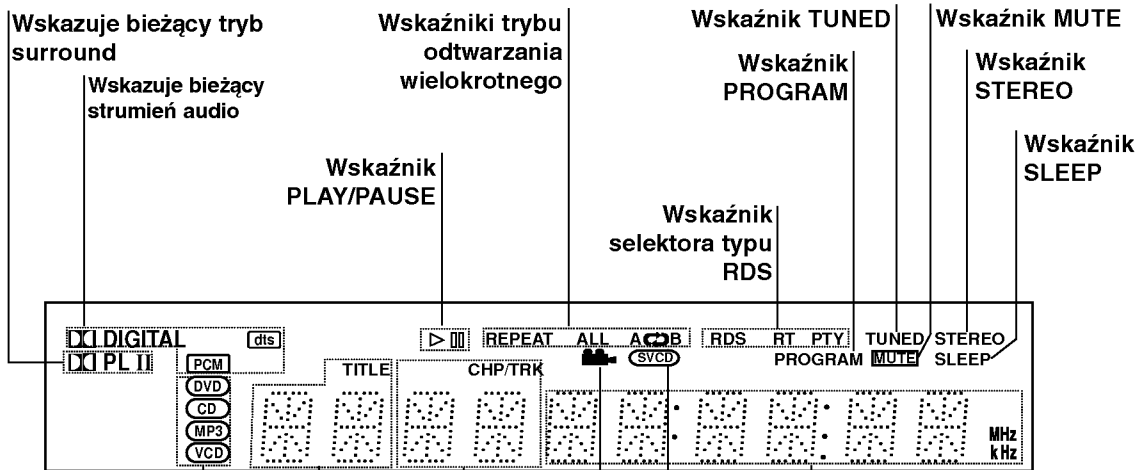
Wskazuje bieżący tryb surround

Wskazuje bieżący strumień audio

Wskaźniki trybu odtwarzania wielokrotnego

Wskaźnik TUNED

Wskaźnik MUTE

Wskaźnik PROGRAM

Wskaźnik STEREO

Wskaźnik SLEEP

Wskaźnik PLAY/PAUSE

Wskaźnik selektora typu RDS

DIGITAL
dts
PL II
PCM
DVD
CD
MP3
VCD
TITLE
CHP/TRK
REPEAT ALL A B
SVCD
RDS RT PTY
TUNED STEREO
PROGRAM MUTE SLEEP
MHz
kHz